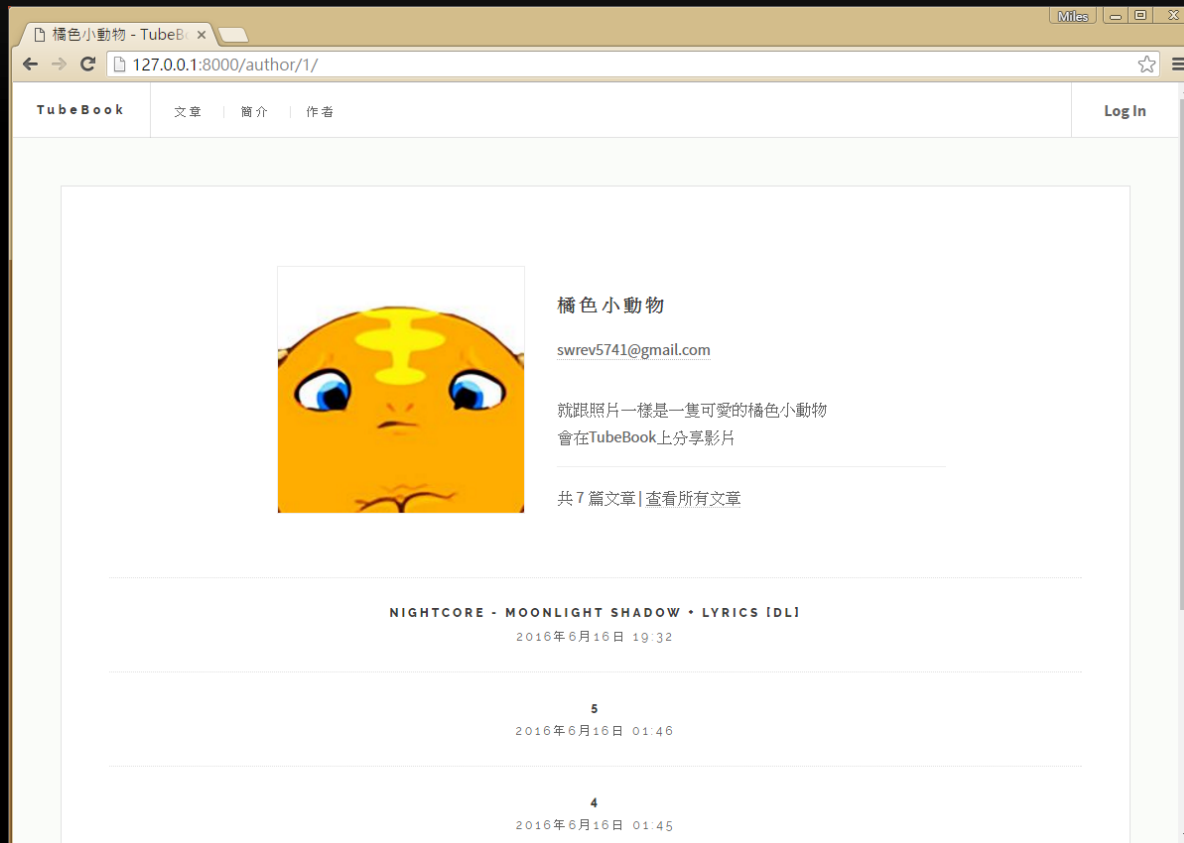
橘色小動物 - TubeBo ×

Miles

127.0.0.1:8000/author/1/

TubeBook

文章 | 簡介 | 作者

Log In

橘色小動物

swrev5741@gmail.com

就跟照片一樣是一隻可愛的橘色小動物
會在TubeBook上分享影片

共 7 篇文章 | 查看所有文章

NIGHTCORE - MOONLIGHT SHADOW + LYRICS [DL]
2016年6月16日 19:32

5
2016年6月16日 01:46

4
2016年6月16日 01:45